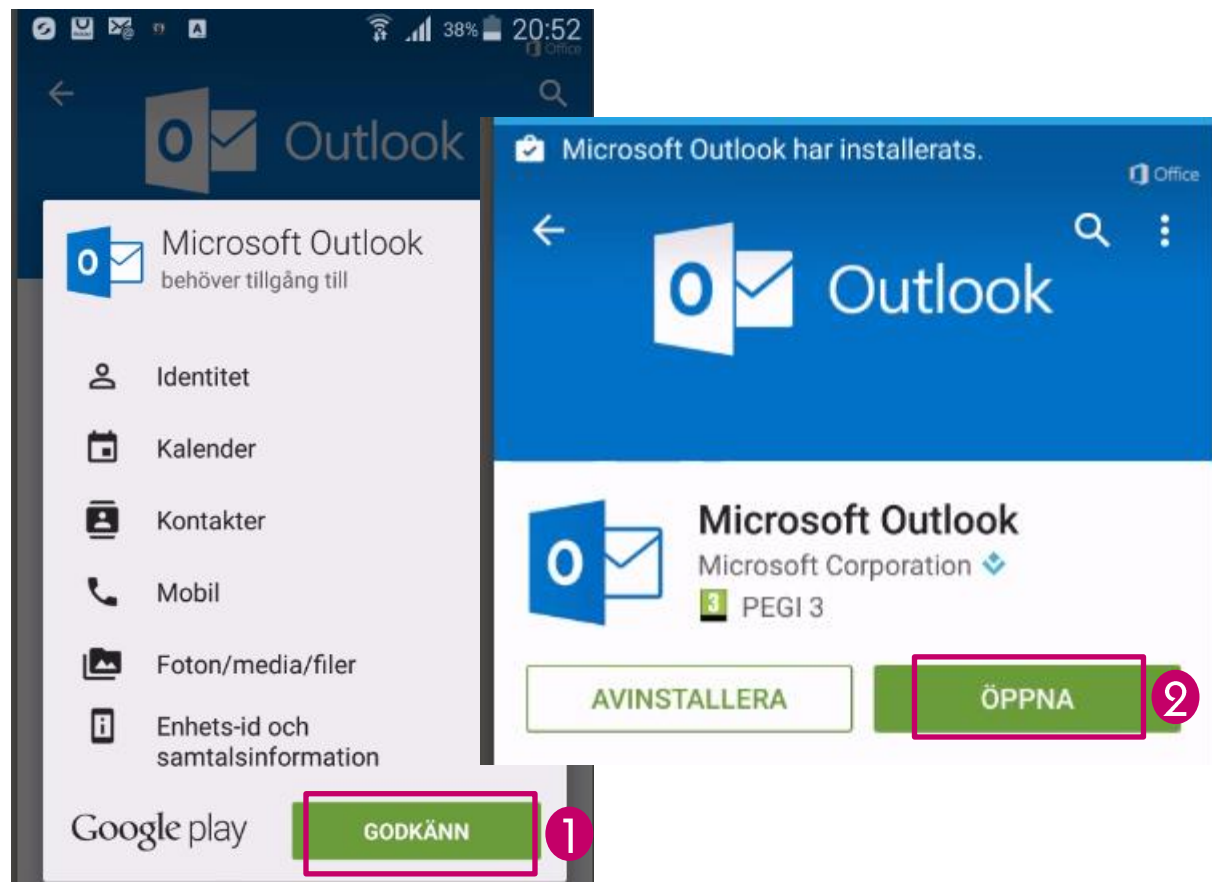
38% 20:52
Office

Outlook

Microsoft Outlook
behöver tillgång till

Identitet

Kalender

Kontakter

Mobil

Foton/media/filer

Enhets-id och samtalsinformation

Google play

GODKÄNN

1

Microsoft Outlook har installerats.

Office

Outlook

Microsoft Outlook
Microsoft Corporation
3 PEGI 3

AVINSTALLERA

ÖPPNA

2